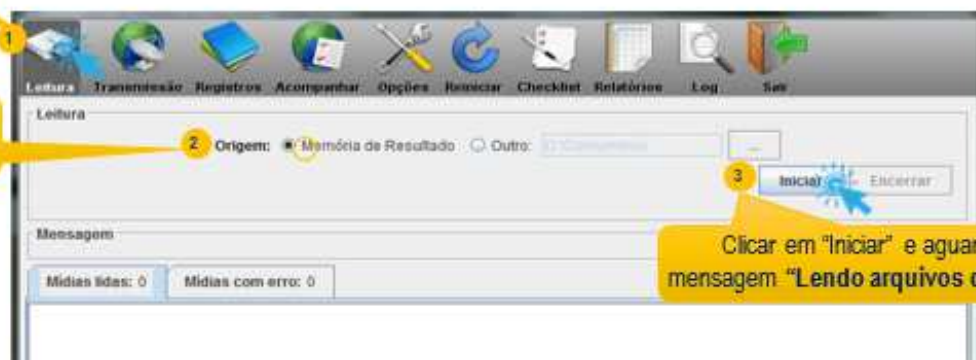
1

Leitura Transmissão Registros Acompanhar Opções Reiniciar Checklist Relatórios Log Sair

Leitura

2 Origem: Memória de Resultado Outro: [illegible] ...

3 Iniciar Encerrar

Mensagem

Clicar em "Iniciar" e aguar mensagem "Lendo arquivos d

Mídias lidas: 0 Mídias com erro: 0